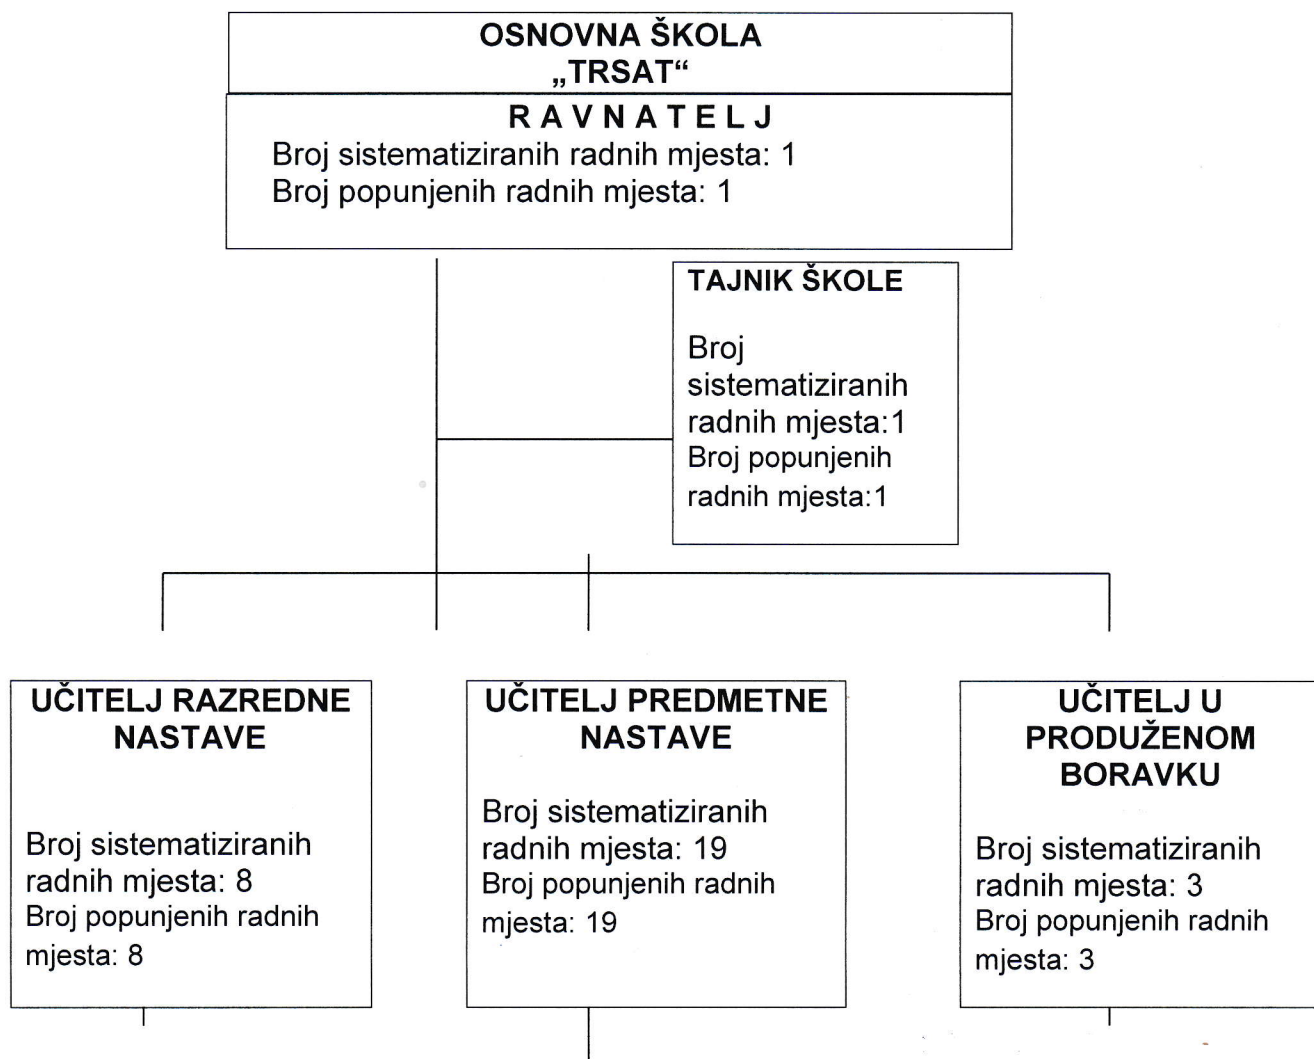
OSNOVNA ŠKOLA
„TRSAT“

R A V N A T E L J
Broj sistematiziranih radnih mjesta: 1
Broj popunjenih radnih mjesta: 1

TAJNIK ŠKOLE

Broj sistematiziranih radnih mjesta:1
Broj popunjenih radnih mjesta:1

UČITELJ RAZREDNE NASTAVE

Broj sistematiziranih radnih mjesta: 8
Broj popunjenih radnih mjesta: 8

UČITELJ PREDMETNE NASTAVE

Broj sistematiziranih radnih mjesta: 19
Broj popunjenih radnih mjesta: 19

UČITELJ U PRODUŽENOM BORAVKU

Broj sistematiziranih radnih mjesta: 3
Broj popunjenih radnih mjesta: 3